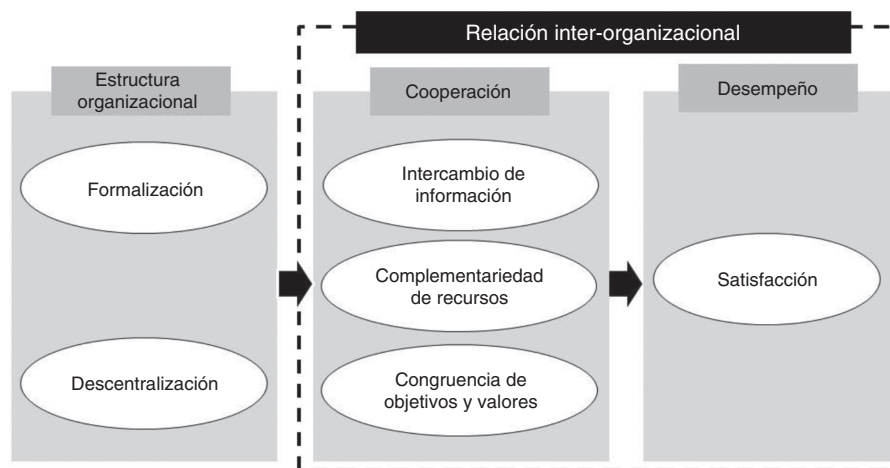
Relación inter-organizacional

Estructura organizacional

Formalización

Descentralización

Cooperación

Intercambio de información

Complementariedad de recursos

Congruencia de objetivos y valores

Desempeño

Satisfacción